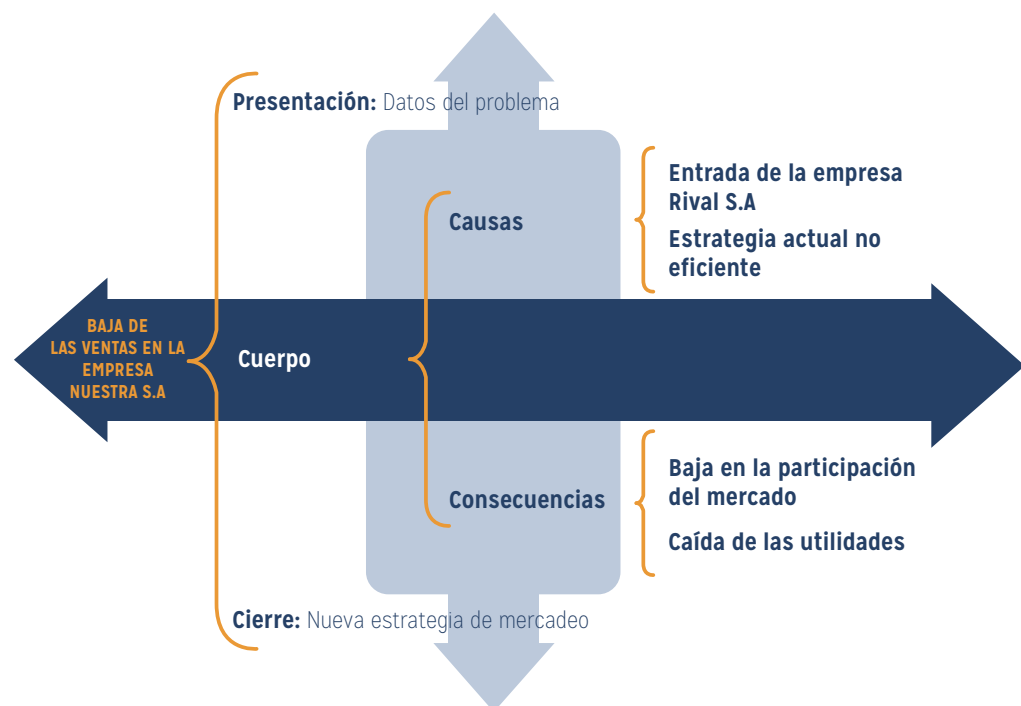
BAJA DE LAS VENTAS EN LA EMPRESA NUESTRA S.A

Presentación: Datos del problema

Cuerpo

Causas

Entrada de la empresa Rival S.A

Estrategia actual no eficiente

Consecuencias

Baja en la participación del mercado

Caída de las utilidades

Cierre: Nueva estrategia de mercadeo